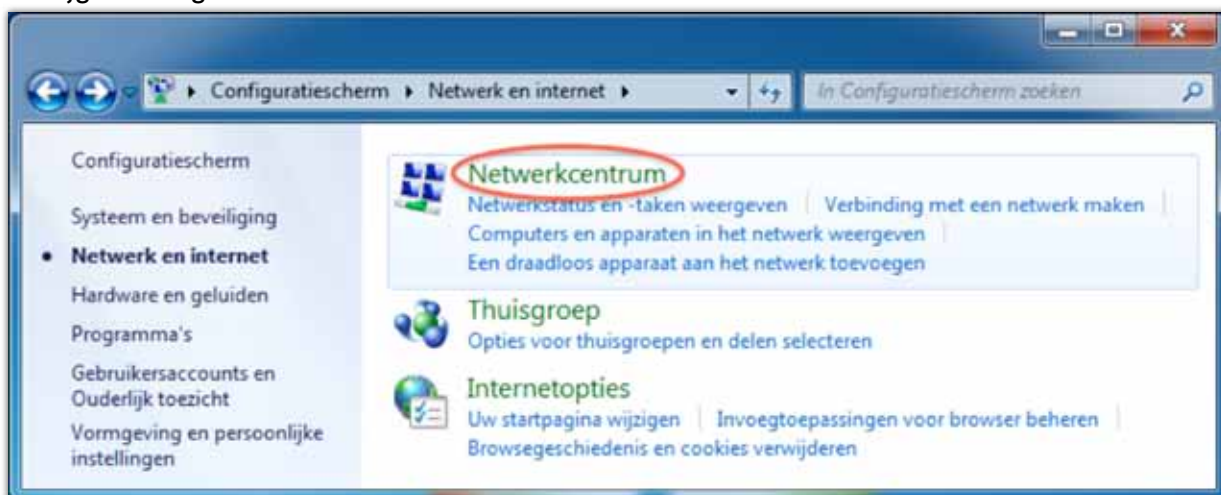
Configuratiescherm ▸ Netwerk en internet ▸

In Configuratiescherm zoeken

Configuratiescherm

Systeem en beveiliging

• Netwerk en internet

Hardware en geluiden

Programma's

Gebruikersaccounts en Ouderlijk toezicht

Vormgeving en persoonlijke instellingen

Netwerkcentrum

Netwerkstatus en -taken weergeven | Verbinding met een netwerk maken | Computers en apparaten in het netwerk weergeven | Een draadloos apparaat aan het netwerk toevoegen

Thuisgroep

Opties voor thuisgroepen en delen selecteren

Internetopties

Uw startpagina wijzigen | Invoegtoepassingen voor browser beheren | Browsegeschiedenis en cookies verwijderen